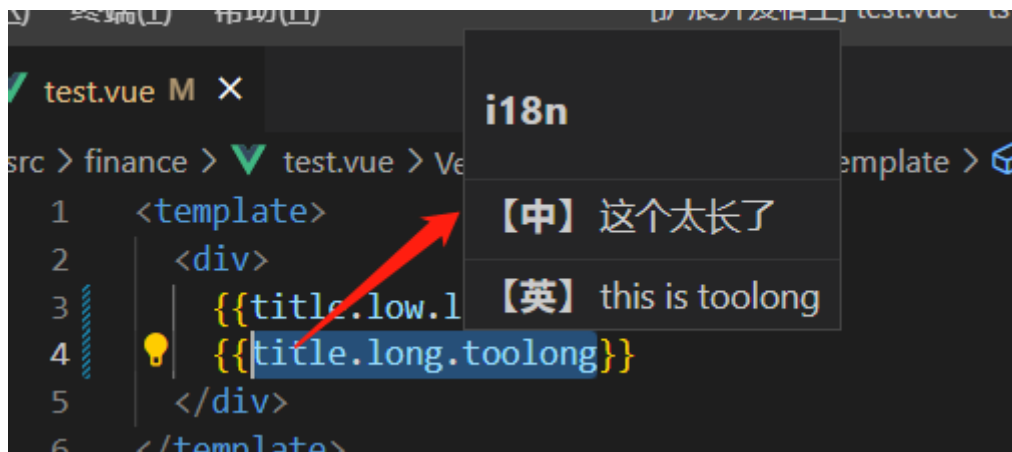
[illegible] 终端(T) 帮助(H) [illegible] test.vue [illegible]

test.vue M ×

src > finance > test.vue > Ve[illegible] template >

1 <template>
2 <div>
3 {{title.low.l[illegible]
4 {{title.long.toolong}}
5 </div>
6 </template>

i18n

【中】这个太长了

【英】this is toolong